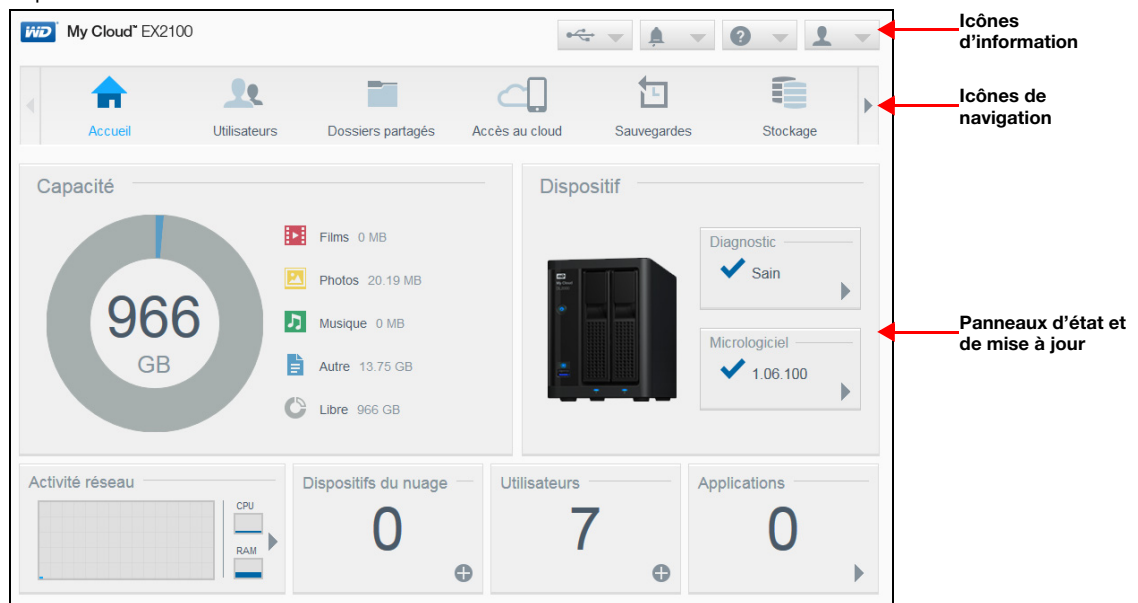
WD My Cloud™ EX2100

Icônes d'information

Accueil
Utilisateurs
Dossiers partagés
Accès au cloud
Sauvegardes
Stockage

Icônes de navigation

Capacité

966
GB

Films 0 MB
Photos 20.19 MB
Musique 0 MB
Autre 13.75 GB
Libre 966 GB

Dispositif

Diagnostic
Sain

Micrologiciel
1.06.100

Panneaux d'état et de mise à jour

Activité réseau
CPU
RAM

Dispositifs du nuage
0

Utilisateurs
7

Applications
0